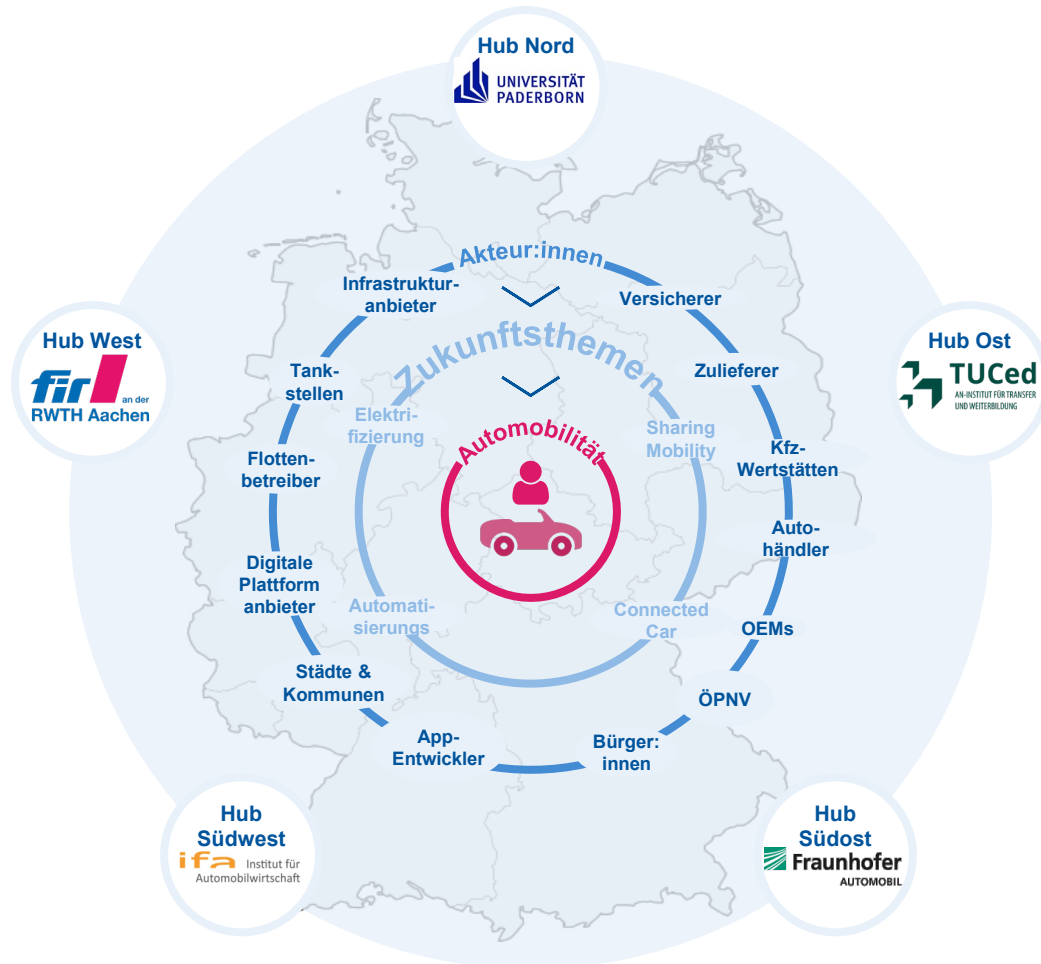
Hub Nord
UNIVERSITÄT PADERBORN

Hub West
fir an der RWTH Aachen

Hub Ost
TUCed
AN-INSTITUT FÜR TRANSFER UND WEITERBILDUNG

Akteur:innen

Infrastrukturanbieter

Versicherer

Zukunftsthemen

Tankstellen

Zulieferer

Elektrifizierung

Sharing Mobility

Automobilität

Kfz-Wertstätten

Flottenbetreiber

Autohändler

Digitale Plattform anbieter

Automatisierungs

Connected Car

OEMs

Städte & Kommunen

ÖPNV

App-Entwickler

Bürger: innen

Hub Südwest
ifa Institut für Automobilwirtschaft

Hub Südost
Fraunhofer
AUTOMOBIL